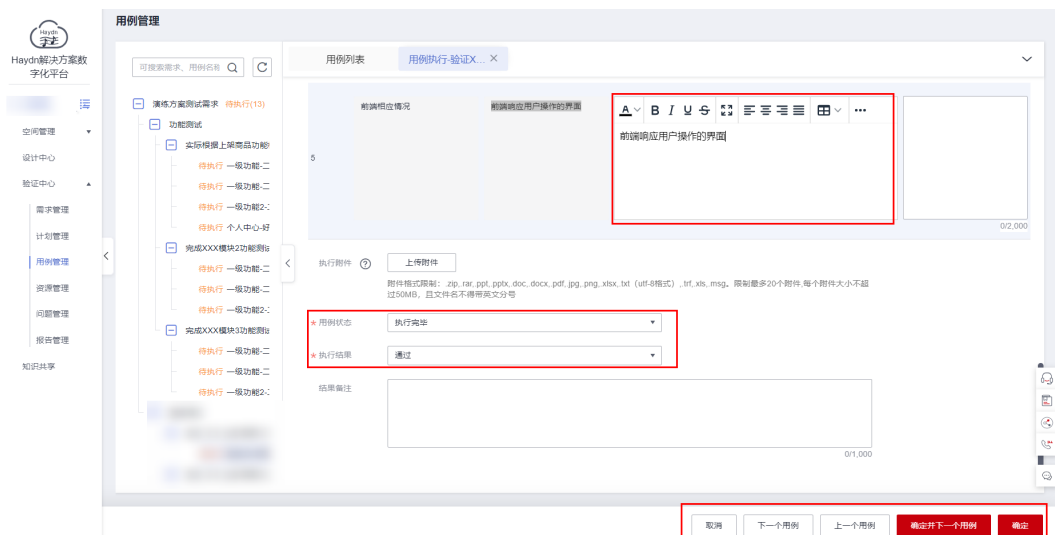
Haydn
字节

Haydn解决方案数字化平台

用例管理

空间管理
设计中心
验证中心
需求管理
计划管理
用例管理
资源管理
问题管理
报告管理
知识共享

可搜索需求、用例名称

演练方案测试需求 待执行(13)
功能测试
实际模拟上架商品功能
待执行 一级功能-二
待执行 一级功能-二
待执行 一级功能2-
待执行 个人中心-好
完成XXX模块2功能测试
待执行 一级功能-二
待执行 一级功能-二
待执行 一级功能2-
完成XXX模块3功能测试
待执行 一级功能-二
待执行 一级功能-二
待执行 一级功能-二

用例列表 用例执行-验证X... ×

5 前端相应情况 前端响应用户操作的界面

A B I U S

前端响应用户操作的界面

0/2,000

执行附件 ⑦ 上传附件

附件格式限制：.zip,.rar,.ppt,.pptx,.doc,.docx,.pdf,.jpg,.png,.xlsx,.txt（utf-8格式）,.trf,.xls,.msg。限制最多20个附件,每个附件大小不超过50MB，且文件名不得带英文分号

* 用例状态 执行完毕
* 执行结果 通过

结果备注

0/1,000

取消 下一个用例 上一个用例 确定并下一个用例 确定